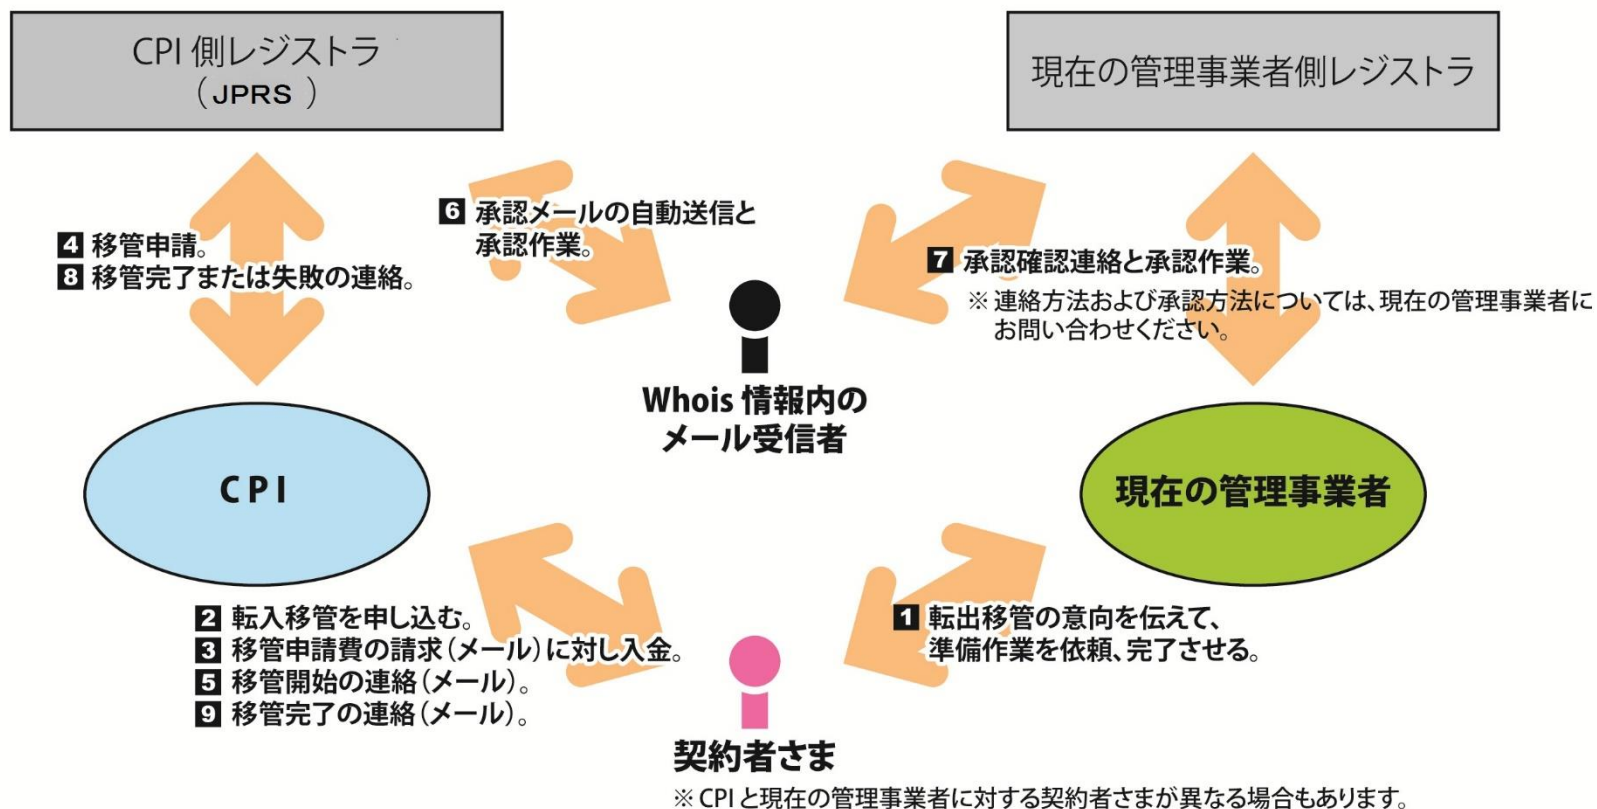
CPI 側レジストラ
（JPRS）

現在の管理事業者側レジストラ

4 移管申請。
8 移管完了または失敗の連絡。

6 承認メールの自動送信と承認作業。

7 承認確認連絡と承認作業。
※ 連絡方法および承認方法については、現在の管理事業者にお問い合わせください。

Whois 情報内のメール受信者

CPI

現在の管理事業者

2 転入移管を申し込む。
3 移管申請費の請求（メール）に対し入金。
5 移管開始の連絡（メール）。
9 移管完了の連絡（メール）。

1 転出移管の意向を伝えて、準備作業を依頼、完了させる。

契約者さま
※ CPI と現在の管理事業者に対する契約者さまが異なる場合もあります。